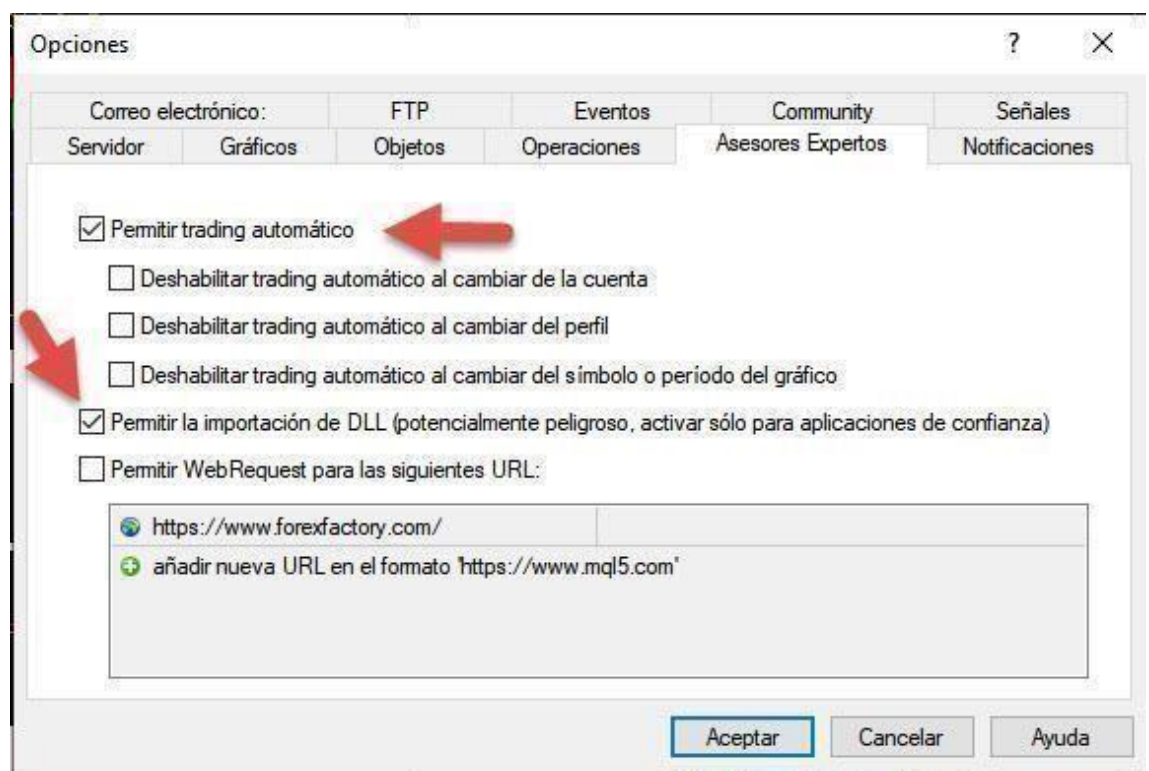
Opciones

?

×

Correo electrónico:

FTP

Eventos

Community

Señales

Servidor

Gráficos

Objetos

Operaciones

Asesores Expertos

Notificaciones

☑ Permitir trading automático

☐ Deshabilitar trading automático al cambiar de la cuenta

☐ Deshabilitar trading automático al cambiar del perfil

☐ Deshabilitar trading automático al cambiar del símbolo o período del gráfico

☑ Permitir la importación de DLL (potencialmente peligroso, activar sólo para aplicaciones de confianza)

☐ Permitir WebRequest para las siguientes URL:

https://www.forexfactory.com/

añadir nueva URL en el formato 'https://www.mql5.com'

Aceptar

Cancelar

Ayuda